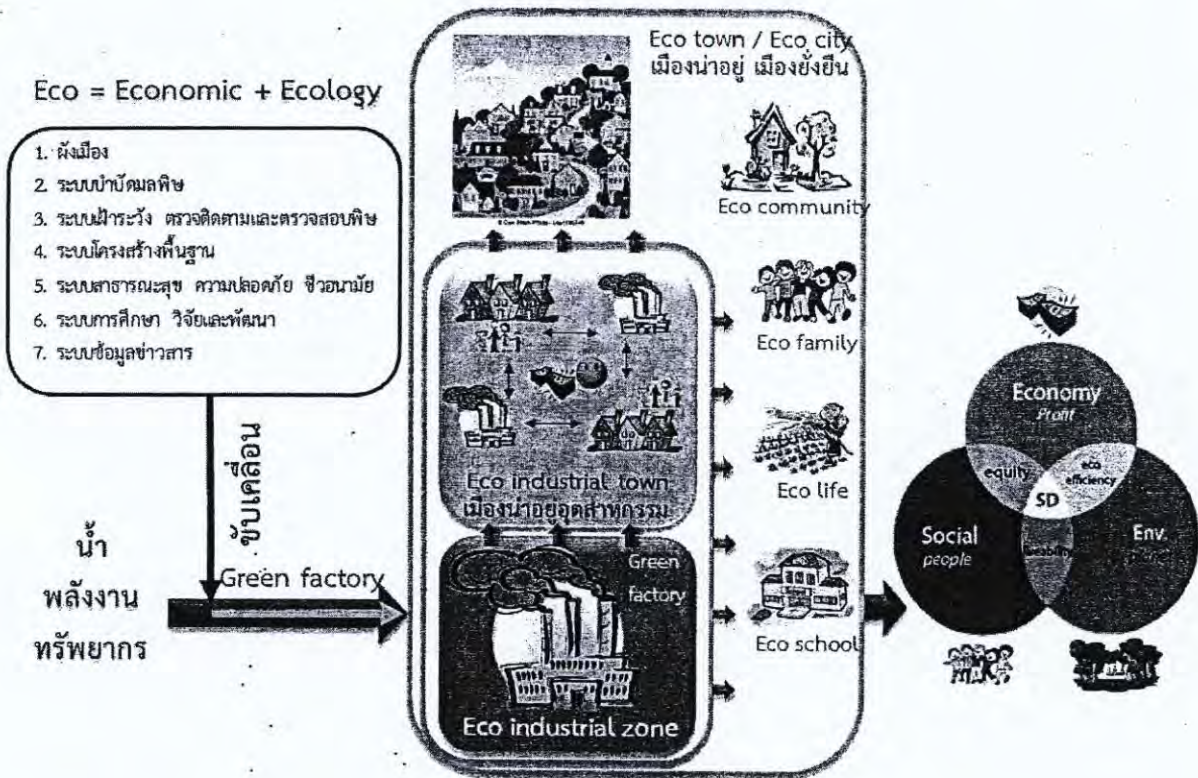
Eco = Economic + Ecology

1. ผังเมือง
2. ระบบบำบัดมลพิษ
3. ระบบเฝ้าระวัง ตรวจติดตามและตรวจสอบพิษ
4. ระบบโครงสร้างพื้นฐาน
5. ระบบสาธารณะสุข ความปลอดภัย ชีวอนามัย
6. ระบบการศึกษา วิจัยและพัฒนา
7. ระบบข้อมูลข่าวสาร

ขับเคลื่อน

น้ำ
พลังงาน
ทรัพยากร

Green factory

Eco town / Eco city
เมืองน่าอยู่ เมืองยั่งยืน

Eco community

Eco family

Eco life

Eco school

Eco industrial town
เมืองน่าอยู่อุตสาหกรรม

Green factory

Eco industrial zone

Economy
Profit

equity

eco efficiency

SD

Social
people

Env.
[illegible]

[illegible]